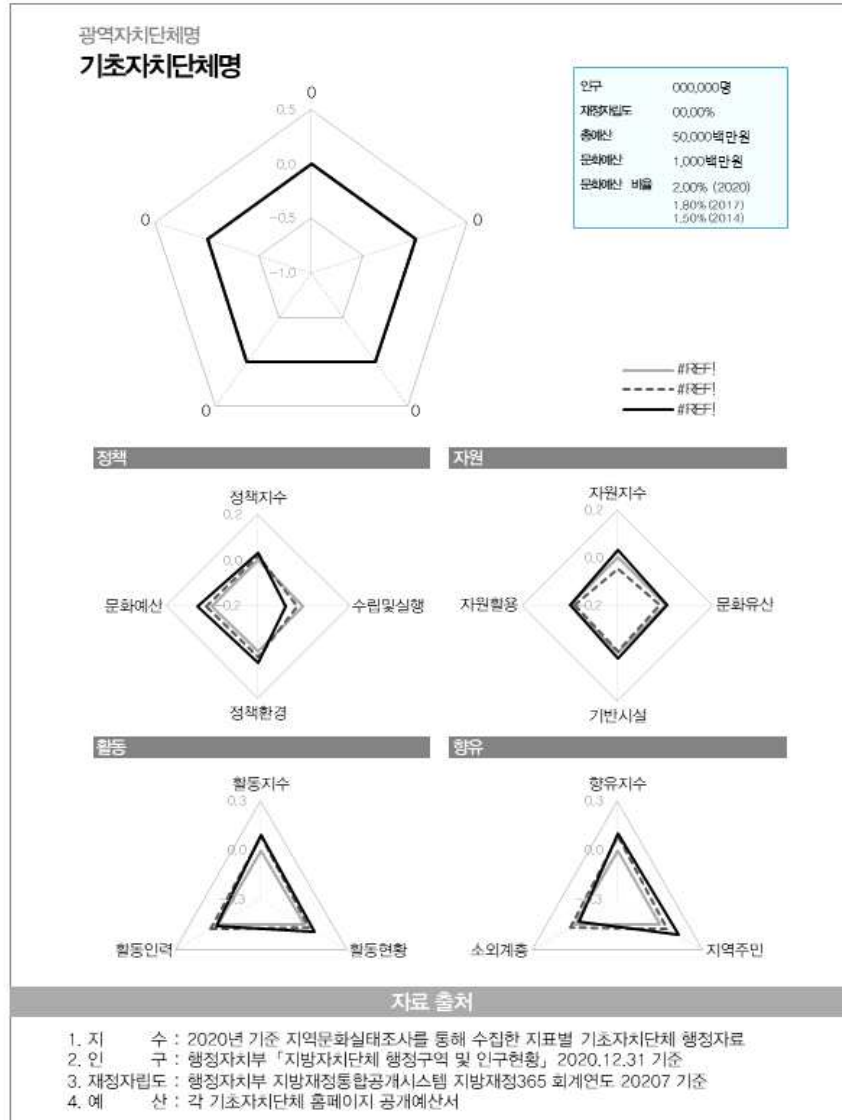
광역자치단체명

기초자치단체명

| 인구 | 000,000명 |
|---|---|
| 재정자립도 | 00.00% |
| 총예산 | 50,000백만원 |
| 문화예산 | 1,000백만원 |
| 문화예산 비율 | 2.00% (2020) 1.80% (2017) 1.50% (2014) |

0
0.5
0.0
-0.5
-1.0
0
0
0
0

#REF!
#REF!
#REF!

정책

정책지수
0.2
0.0
-0.2
문화예산
수립및실행
정책환경

자원

자원지수
0.2
0.0
-0.2
자원활용
문화유산
기반시설

활동

활동지수
0.3
0.0
-0.3
활동인력
활동현황

향유

향유지수
0.3
0.0
-0.3
소외계층
지역주민

자료 출처

1. 지 수 : 2020년 기준 지역문화실태조사를 통해 수집한 지표별 기초자치단체 행정자료
2. 인 구 : 행정자치부 「지방자치단체 행정구역 및 인구현황」 2020.12.31 기준
3. 재정자립도 : 행정자치부 지방재정통합공개시스템 지방재정365 회계연도 20207 기준
4. 예 산 : 각 기초자치단체 홈페이지 공개예산서